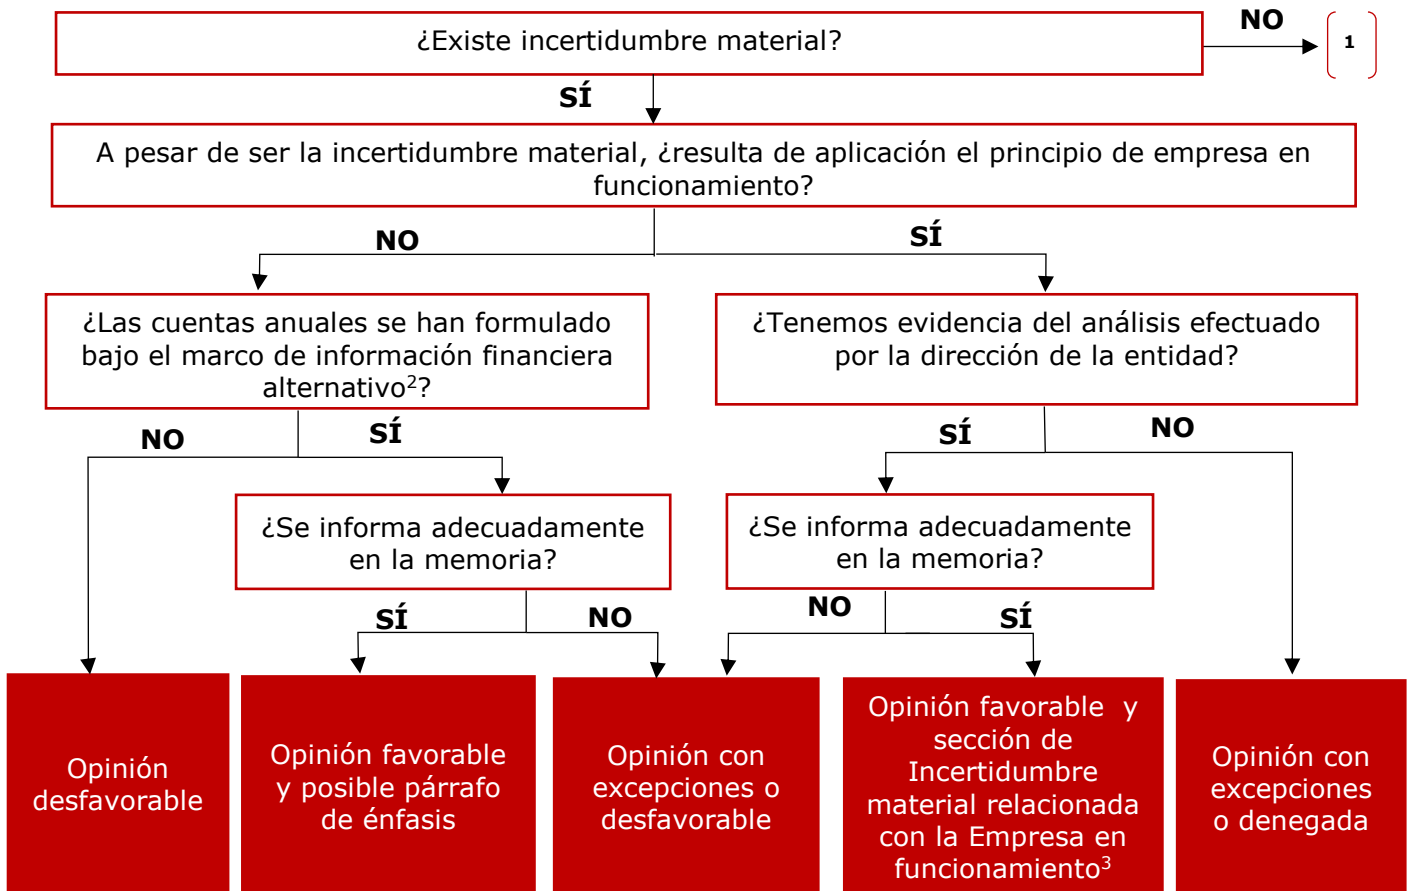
¿Existe incertidumbre material?

NO

1

SÍ

A pesar de ser la incertidumbre material, ¿resulta de aplicación el principio de empresa en funcionamiento?

NO

SÍ

¿Las cuentas anuales se han formulado bajo el marco de información financiera alternativo$^2$?

¿Tenemos evidencia del análisis efectuado por la dirección de la entidad?

NO

SÍ

SÍ

NO

¿Se informa adecuadamente en la memoria?

¿Se informa adecuadamente en la memoria?

SÍ

NO

NO

SÍ

Opinión desfavorable

Opinión favorable y posible párrafo de énfasis

Opinión con excepciones o desfavorable

Opinión favorable y sección de Incertidumbre material relacionada con la Empresa en funcionamiento$^3$

Opinión con excepciones o denegada